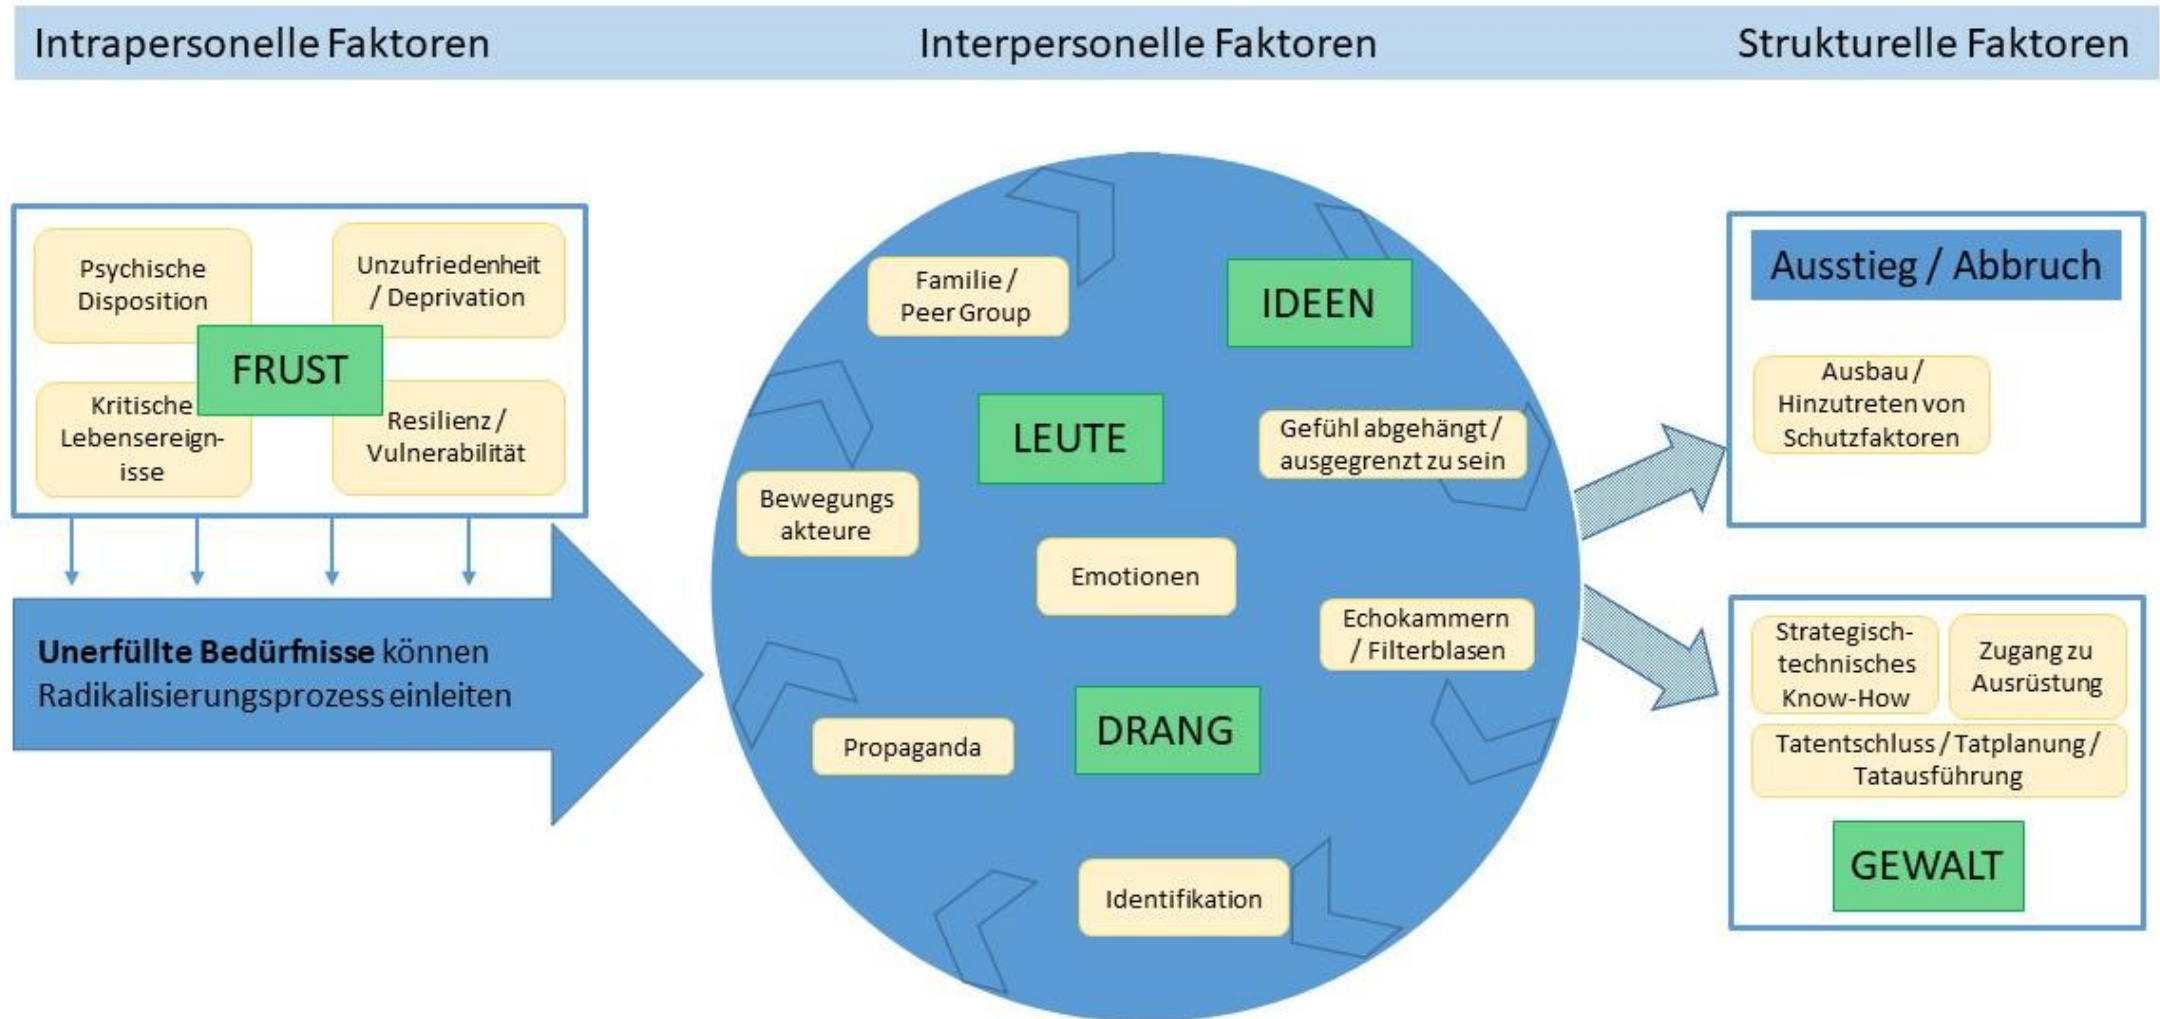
Intrapersonelle Faktoren

Interpersonelle Faktoren

Strukturelle Faktoren

Psychische Disposition

Unzufriedenheit / Deprivation

FRUST

Kritische Lebensereignisse

Resilienz / Vulnerabilität

**Unerfüllte Bedürfnisse** können Radikalisierungsprozess einleiten

Familie / Peer Group

IDEEN

LEUTE

Gefühl abgehängt / ausgegrenzt zu sein

Bewegungs akteure

Emotionen

Echokammern / Filterblasen

Propaganda

DRANG

Identifikation

Ausstieg / Abbruch

Ausbau / Hinzutreten von Schutzfaktoren

Strategisch-technisches Know-How

Zugang zu Ausrüstung

Tatentschluss / Tatplanung / Tatausführung

GEWALT